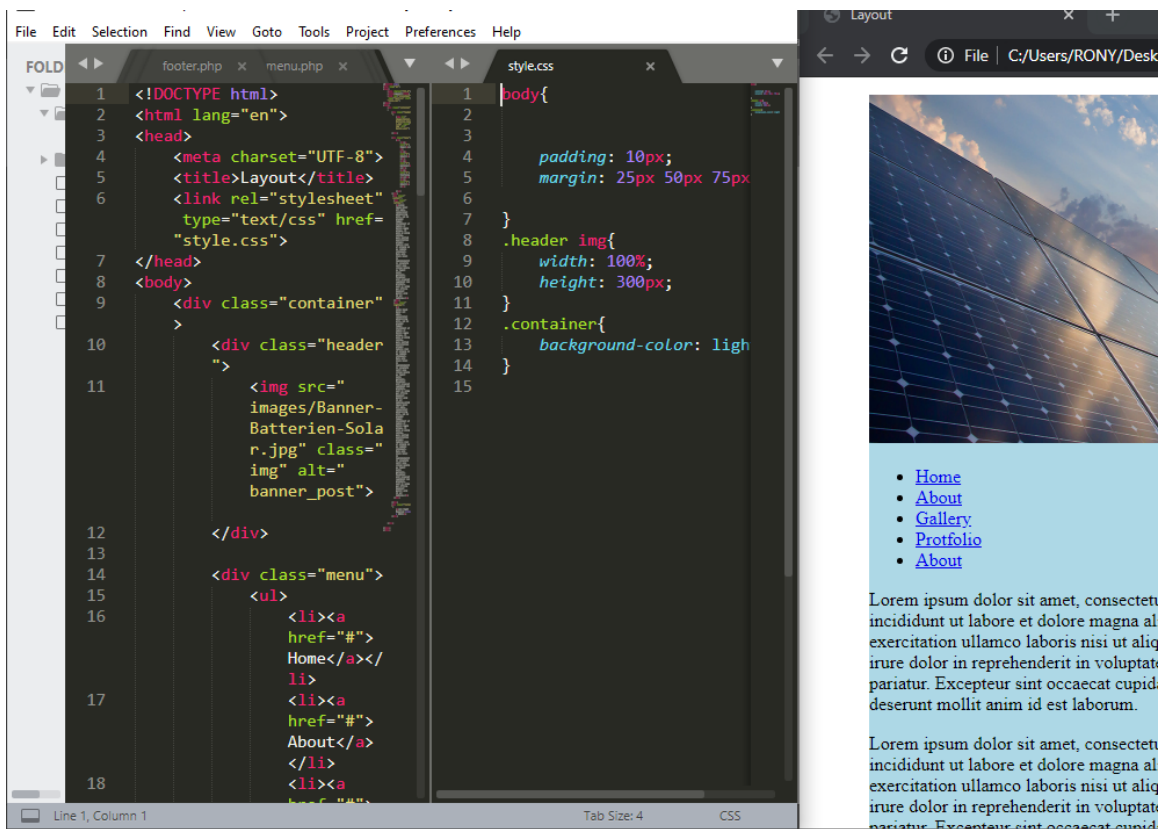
File Edit Selection Find View Goto Tools Project Preferences Help

FOLD

footer.php × menu.php ×

1 <!DOCTYPE html>
2 <html lang="en">
3 <head>
4 <meta charset="UTF-8">
5 <title>Layout</title>
6 <link rel="stylesheet" type="text/css" href="style.css">
7 </head>
8 <body>
9 <div class="container">
10 <div class="header">
11 <img src="images/Banner-Batterien-Solar.jpg" class="img" alt="banner_post">
12 </div>
13
14 <div class="menu">
15 <ul>
16 <li><a href="#">Home</a></li>
17 <li><a href="#">About</a></li>
18 <li><a

style.css ×

1 body{
2
3
4 padding: 10px;
5 margin: 25px 50px 75px
6
7 }
8 .header img{
9 width: 100%;
10 height: 300px;
11 }
12 .container{
13 background-color: ligh
14 }
15

Layout × +

File | C:/Users/RONY/Desk

- Home
- About
- Gallery
- Protfolio
- About

Lorem ipsum dolor sit amet, consectetu incididunt ut labore et dolore magna al exercitation ullamco laboris nisi ut aliq irure dolor in reprehenderit in voluptate pariatur. Excepteur sint occaecat cupida deserunt mollit anim id est laborum.

Lorem ipsum dolor sit amet, consectetu incididunt ut labore et dolore magna al exercitation ullamco laboris nisi ut aliq irure dolor in reprehenderit in voluptate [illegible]

Line 1, Column 1 Tab Size: 4 CSS